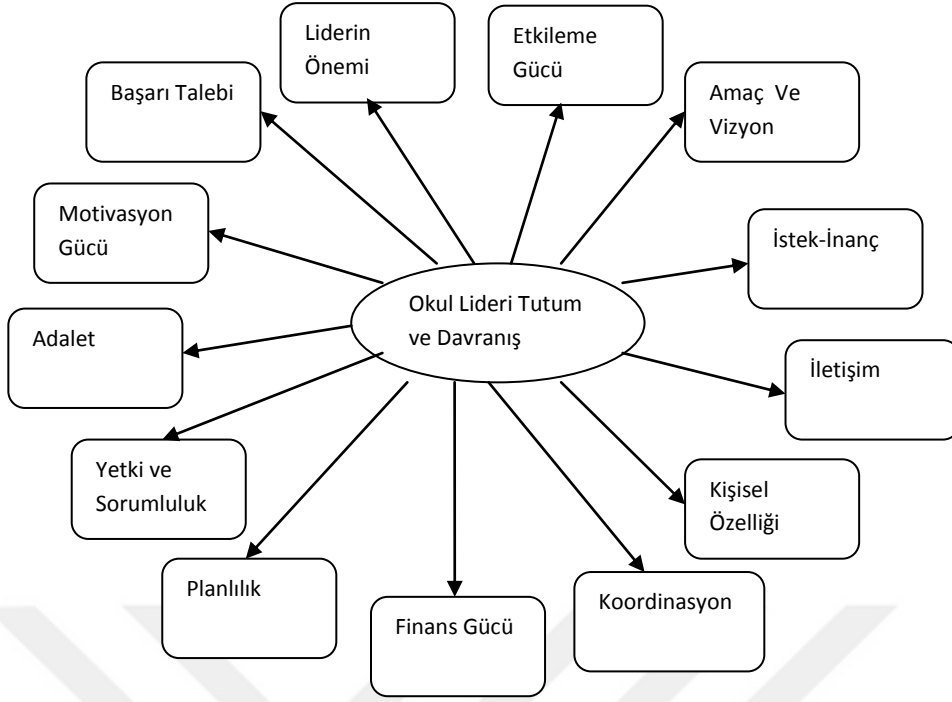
Liderin Önemi

Etkileme Gücü

Başarı Talebi

Amaç Ve Vizyon

Motivasyon Gücü

İstek-İnanç

Okul Lideri Tutum ve Davranış

Adalet

İletişim

Yetki ve Sorumluluk

Kişisel Özelliği

Planlılık

Koordinasyon

Finans Gücü